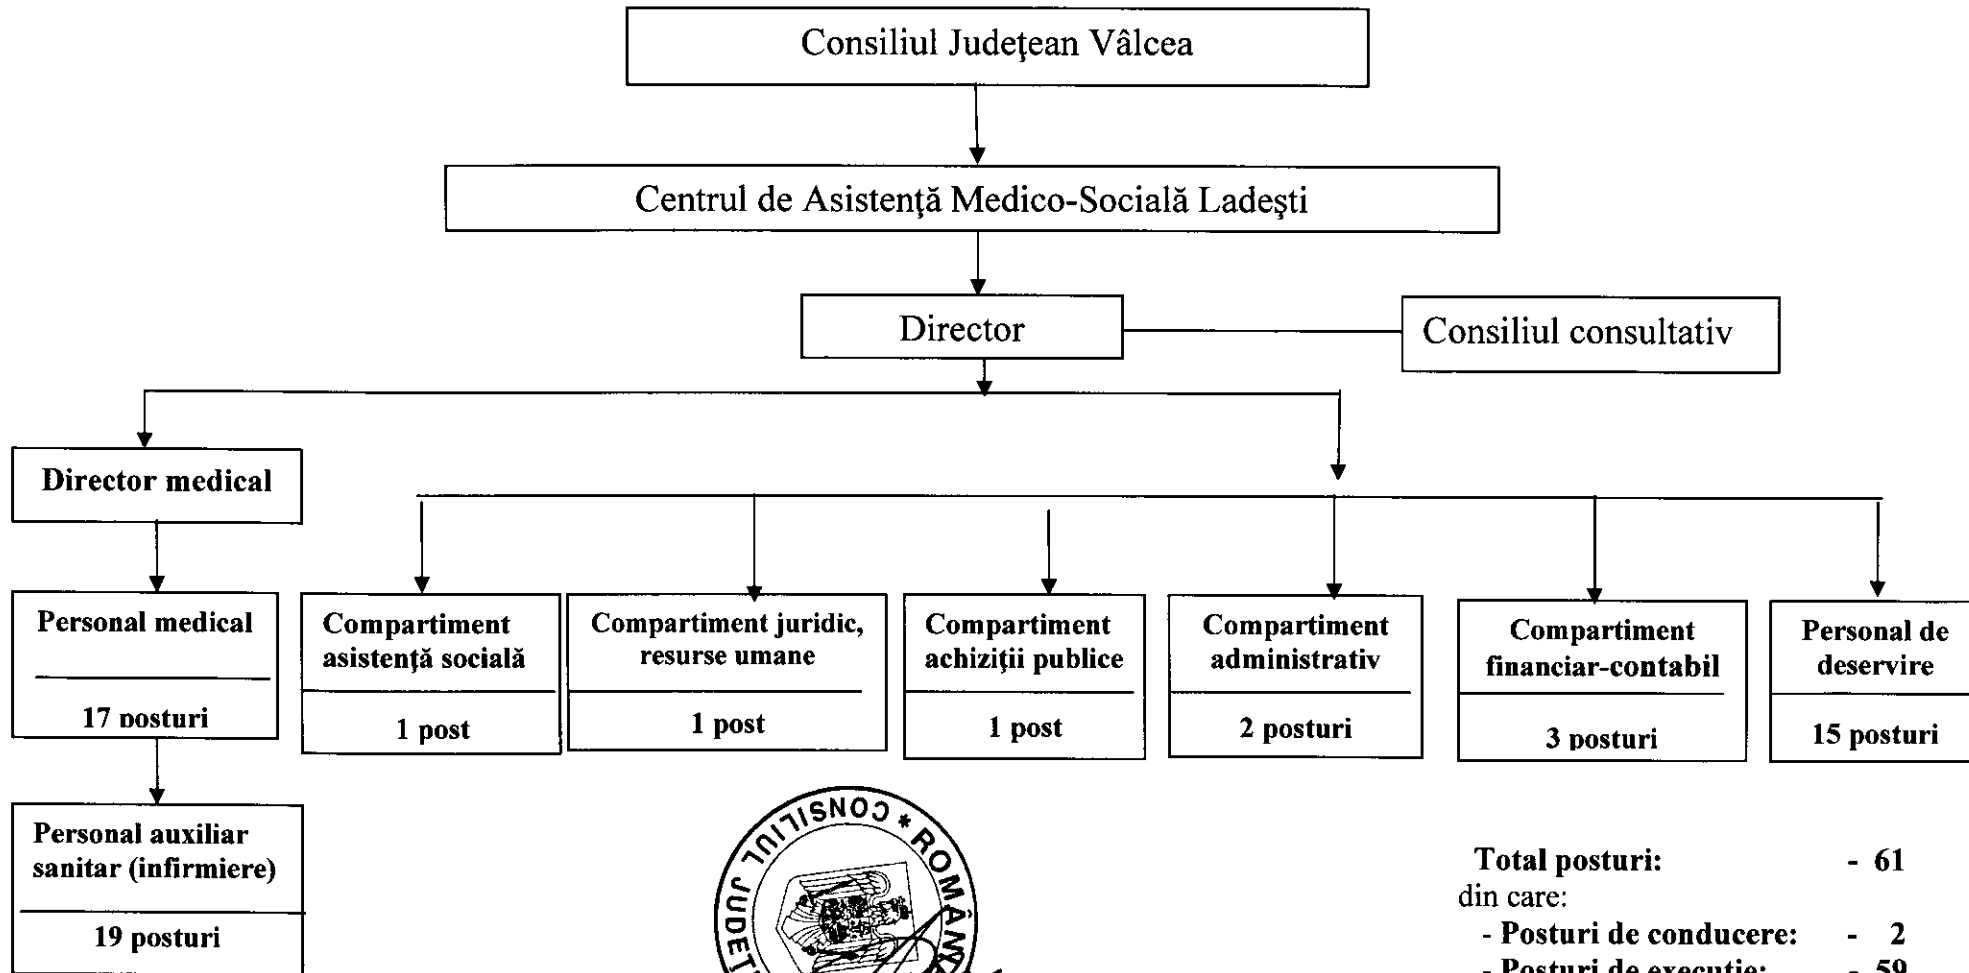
Consiliul Judeţean Vâlcea

Centrul de Asistenţă Medico-Socială Ladeşti

Director

Consiliul consultativ

Director medical

Personal medical

17 posturi

Personal auxiliar sanitar (infirmiere)

19 posturi

Compartiment asistenţă socială

1 post

Compartiment juridic, resurse umane

1 post

Compartiment achiziţii publice

1 post

Compartiment administrativ

2 posturi

Compartiment financiar-contabil

3 posturi

Personal de deservire

15 posturi

CONSILIUL JUDEŢ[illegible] * ROMÂN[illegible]

Total posturi: - 61
din care:
- Posturi de conducere: - 2
- Posturi de execuţie: - 59